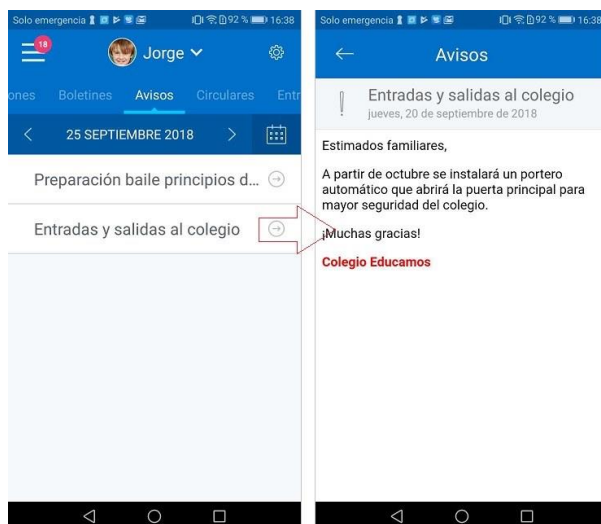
Solo emergencia 92 % 16:38

18

Jorge

ones Boletines Avisos Circulares Entr

25 SEPTIEMBRE 2018

Preparación baile principios d...

Entradas y salidas al colegio

Solo emergencia 92 % 16:38

Avisos

Entradas y salidas al colegio
jueves, 20 de septiembre de 2018

Estimados familiares,

A partir de octubre se instalará un portero automático que abrirá la puerta principal para mayor seguridad del colegio.

¡Muchas gracias!

Colegio Educamos